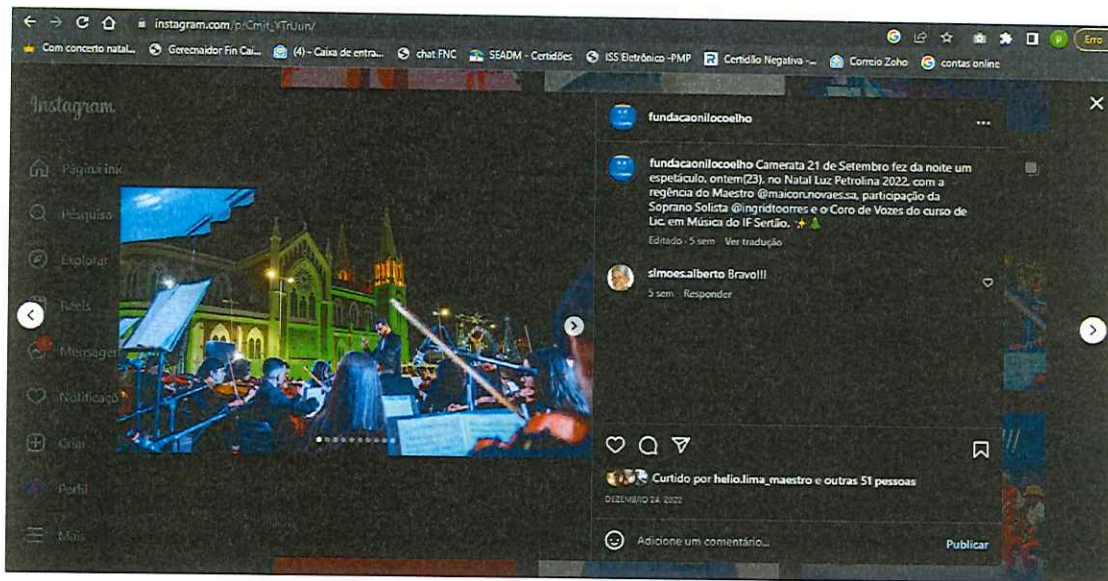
instagram.com/p/Cmit_YTrUin/

Com concerto natal... Gerecnaidor Fin Cai... (4) - Caixa de entra... chat FNC SEADM - Certidões ISS Eletrônico -PMP Certidão Negativa -... Correio Zoho contas online

Erro

Instagram

Página inic

Pesquisa

Explorar

Reels

Mensagen

Notificaçõ

Criar

Perfil

Mais

fundacaonilocoelho

fundacaonilocoelho Camerata 21 de Setembro fez da noite um espetáculo, ontem(23), no Natal Luz Petrolina 2022, com a regência do Maestro @maicon.novaes.sa, participação da Soprano Solista @ingridtoorres e o Coro de Vozes do curso de Lic. em Música do IF Sertão. ✨🎄

Editado · 5 sem Ver tradução

simoes.alberto Bravo!!!

5 sem Responder

Curtido por helio.lima_maestro e outras 51 pessoas

DEZEMBRO 24, 2022

Adicione um comentário...

Publicar